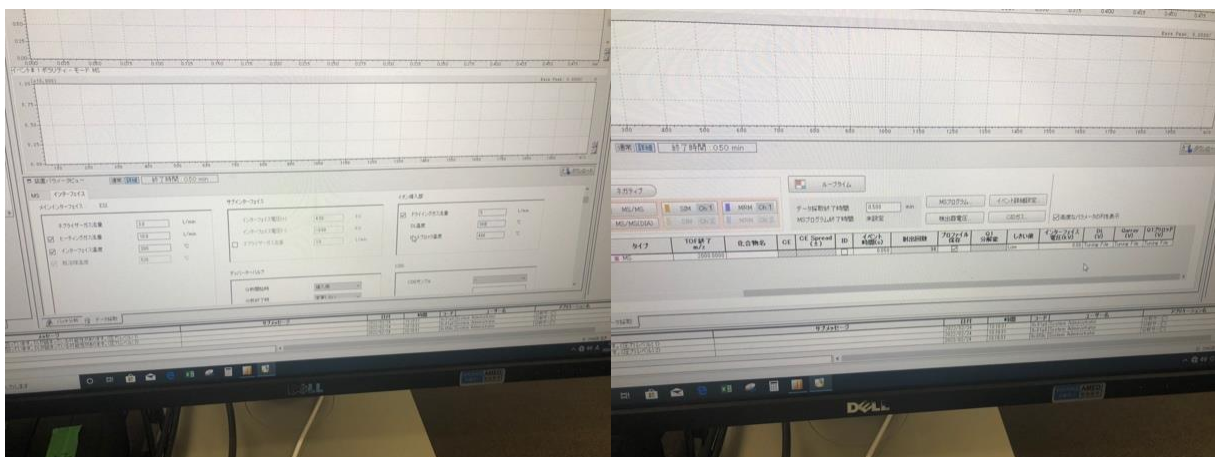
イベント# 1 ポラリティー:モード: MS

Base Peak

標準 詳細 終了時間 :050 min

MS インターフェイス

インターフェイス

ネブライザーガス流量 L/min
ヒーティングガス流量 L/min
インターフェイス温度 ℃

ドライングガス流量 L/min
DL温度 ℃
ヒートブロック温度 ℃

ダイバーターバルブ

Base Peak

標準 詳細 終了時間 :050 min

ネガティブ

MS/MS
MS/MS(DIA)
SIM Ch:1
MRM Ch:1

ループタイム

データ採取終了時間 0.500 min
MSプログラム終了時間 未設定

MSプログラム
検出器電圧
イベント詳細設定

タイプ | TOF終了 m/z | 化合物名 | CE | CE Spread | ID | イベント時間 | 測定回数 | しきい値 | インターフェイス電圧 | Q1 | Q1 Pre Bias

サブメッセージ
日付 時間